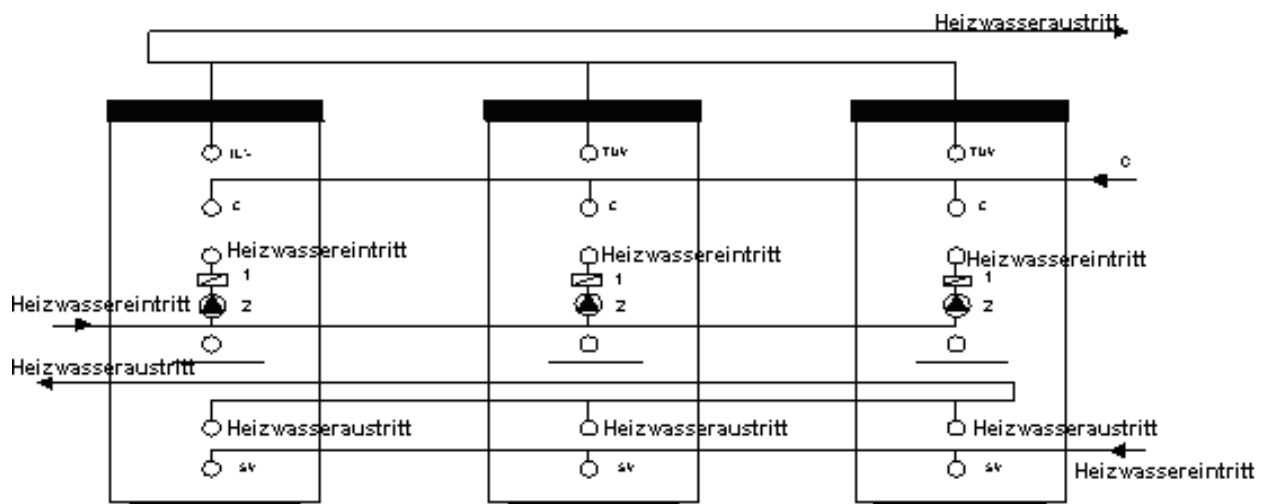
Heizwasseraustritt

TDV
C
Heizwassereintritt
1
Heizwassereintritt
2
Heizwasseraustritt
Heizwasseraustritt
SV

TDV
C
Heizwassereintritt
1
2
Heizwasseraustritt
SV

TDV
C
C
Heizwassereintritt
1
2
Heizwasseraustritt
SV
Heizwassereintritt